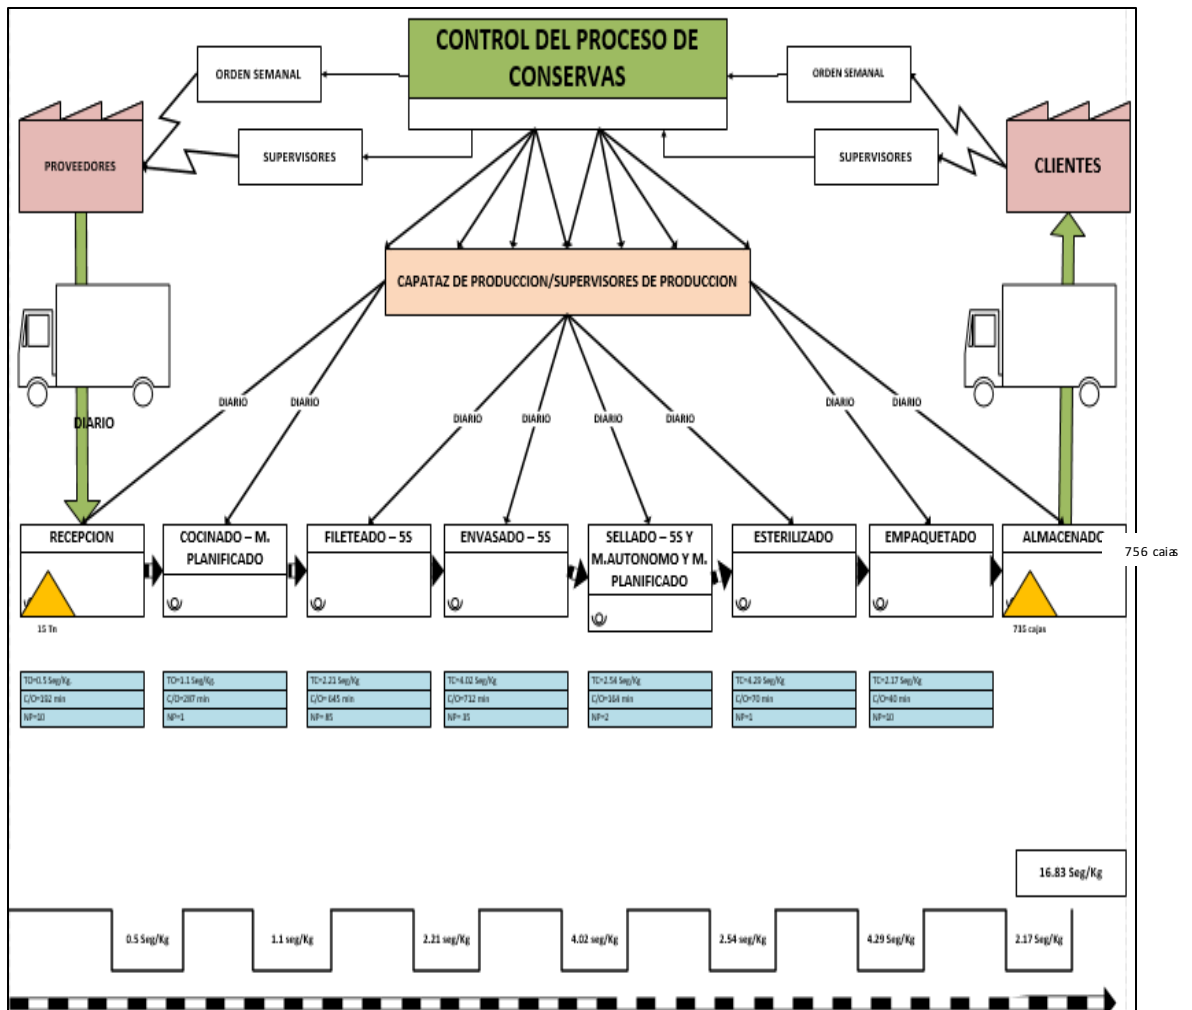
CONTROL DEL PROCESO DE CONSERVAS

ORDEN SEMANAL

ORDEN SEMANAL

PROVEEDORES

SUPERVISORES

SUPERVISORES

CLIENTES

CAPATAZ DE PRODUCCION/SUPERVISORES DE PRODUCCION

DIARIO

DIARIO DIARIO DIARIO DIARIO DIARIO DIARIO DIARIO DIARIO

RECEPCION

COCINADO – M. PLANIFICADO

FILETEADO – 5S

ENVASADO – 5S

SELLADO – 5S Y M.AUTONOMO Y M. PLANIFICADO

ESTERILIZADO

EMPAQUETADO

ALMACENADO

756 cajas

15 Tn

735 cajas

| TC=0.5 Seg/Kg. |
|---|
| C/O=102 min |
| NP=10 |

| TC=1.1 Seg/Kg |
|---|
| C/O=287 min |
| NP=1 |

| TC=2.21 Seg/Kg |
|---|
| C/O= 645 min |
| NP= 85 |

| TC=4.02 Seg/Kg |
|---|
| C/O=712 min |
| NP= 35 |

| TC=2.54 Seg/Kg |
|---|
| C/O=164 min |
| NP=2 |

| TC=4.29 Seg/Kg |
|---|
| C/O=70 min |
| NP=1 |

| TC=2.17 Seg/Kg |
|---|
| C/O=40 min |
| NP=10 |

16.83 Seg/Kg

0.5 Seg/Kg

1.1 seg/Kg

2.21 seg/Kg

4.02 seg/Kg

2.54 seg/Kg

4.29 Seg/Kg

2.17 Seg/Kg